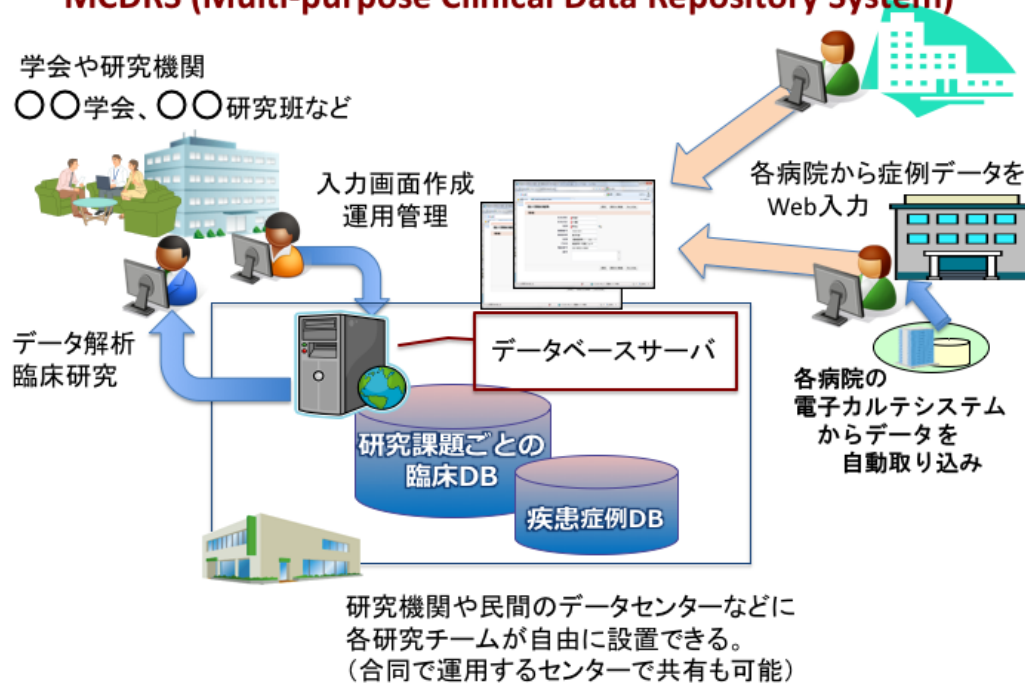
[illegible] (Multi-purpose Clinical Data Repository System)

学会や研究機関
〇〇学会、〇〇研究班など

入力画面作成
運用管理

各病院から症例データを
Web入力

データベースサーバ

データ解析
臨床研究

各病院の
電子カルテシステム
からデータを
自動取り込み

研究課題ごとの
臨床DB

疾患症例DB

研究機関や民間のデータセンターなどに
各研究チームが自由に設置できる。
（合同で運用するセンターで共有も可能）